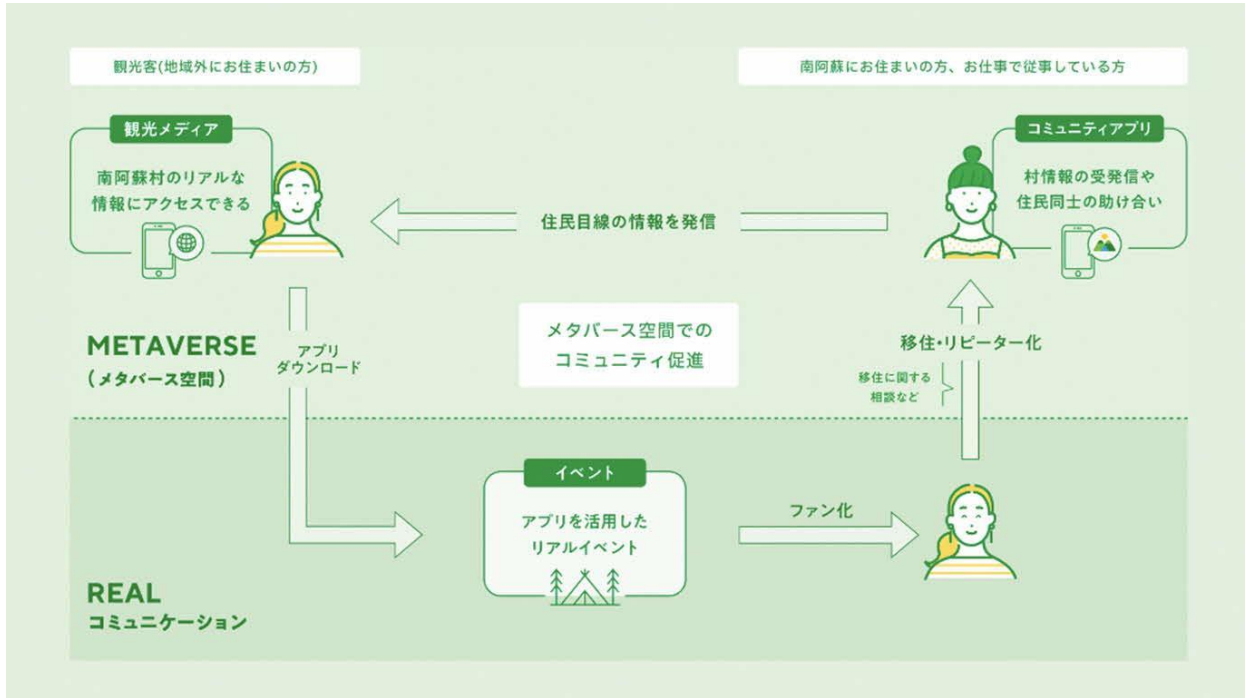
観光客(地域外にお住まいの方)

南阿蘇にお住まいの方、お仕事で従事している方

観光メディア

南阿蘇村のリアルな情報にアクセスできる

住民目線の情報を発信

コミュニティアプリ

村情報の受発信や住民同士の助け合い

METAVERSE
(メタバース空間)

アプリダウンロード

メタバース空間でのコミュニティ促進

移住・リピーター化

移住に関する相談など

イベント

アプリを活用したリアルイベント

ファン化

REAL
コミュニケーション